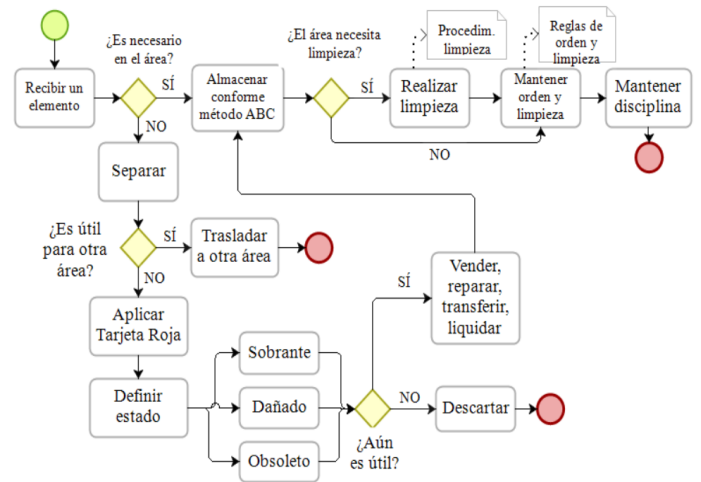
Recibir un elemento

¿Es necesario en el área?

SÍ

NO

Almacenar conforme método ABC

¿El área necesita limpieza?

SÍ

Procedim. limpieza

Realizar limpieza

Reglas de orden y limpieza

Mantener orden y limpieza

Mantener disciplina

NO

Separar

¿Es útil para otra área?

SÍ

Trasladar a otra área

NO

Aplicar Tarjeta Roja

SÍ

Vender, reparar, transferir, liquidar

Sobrante

Definir estado

Dañado

NO

Descartar

Obsoleto

¿Aún es útil?